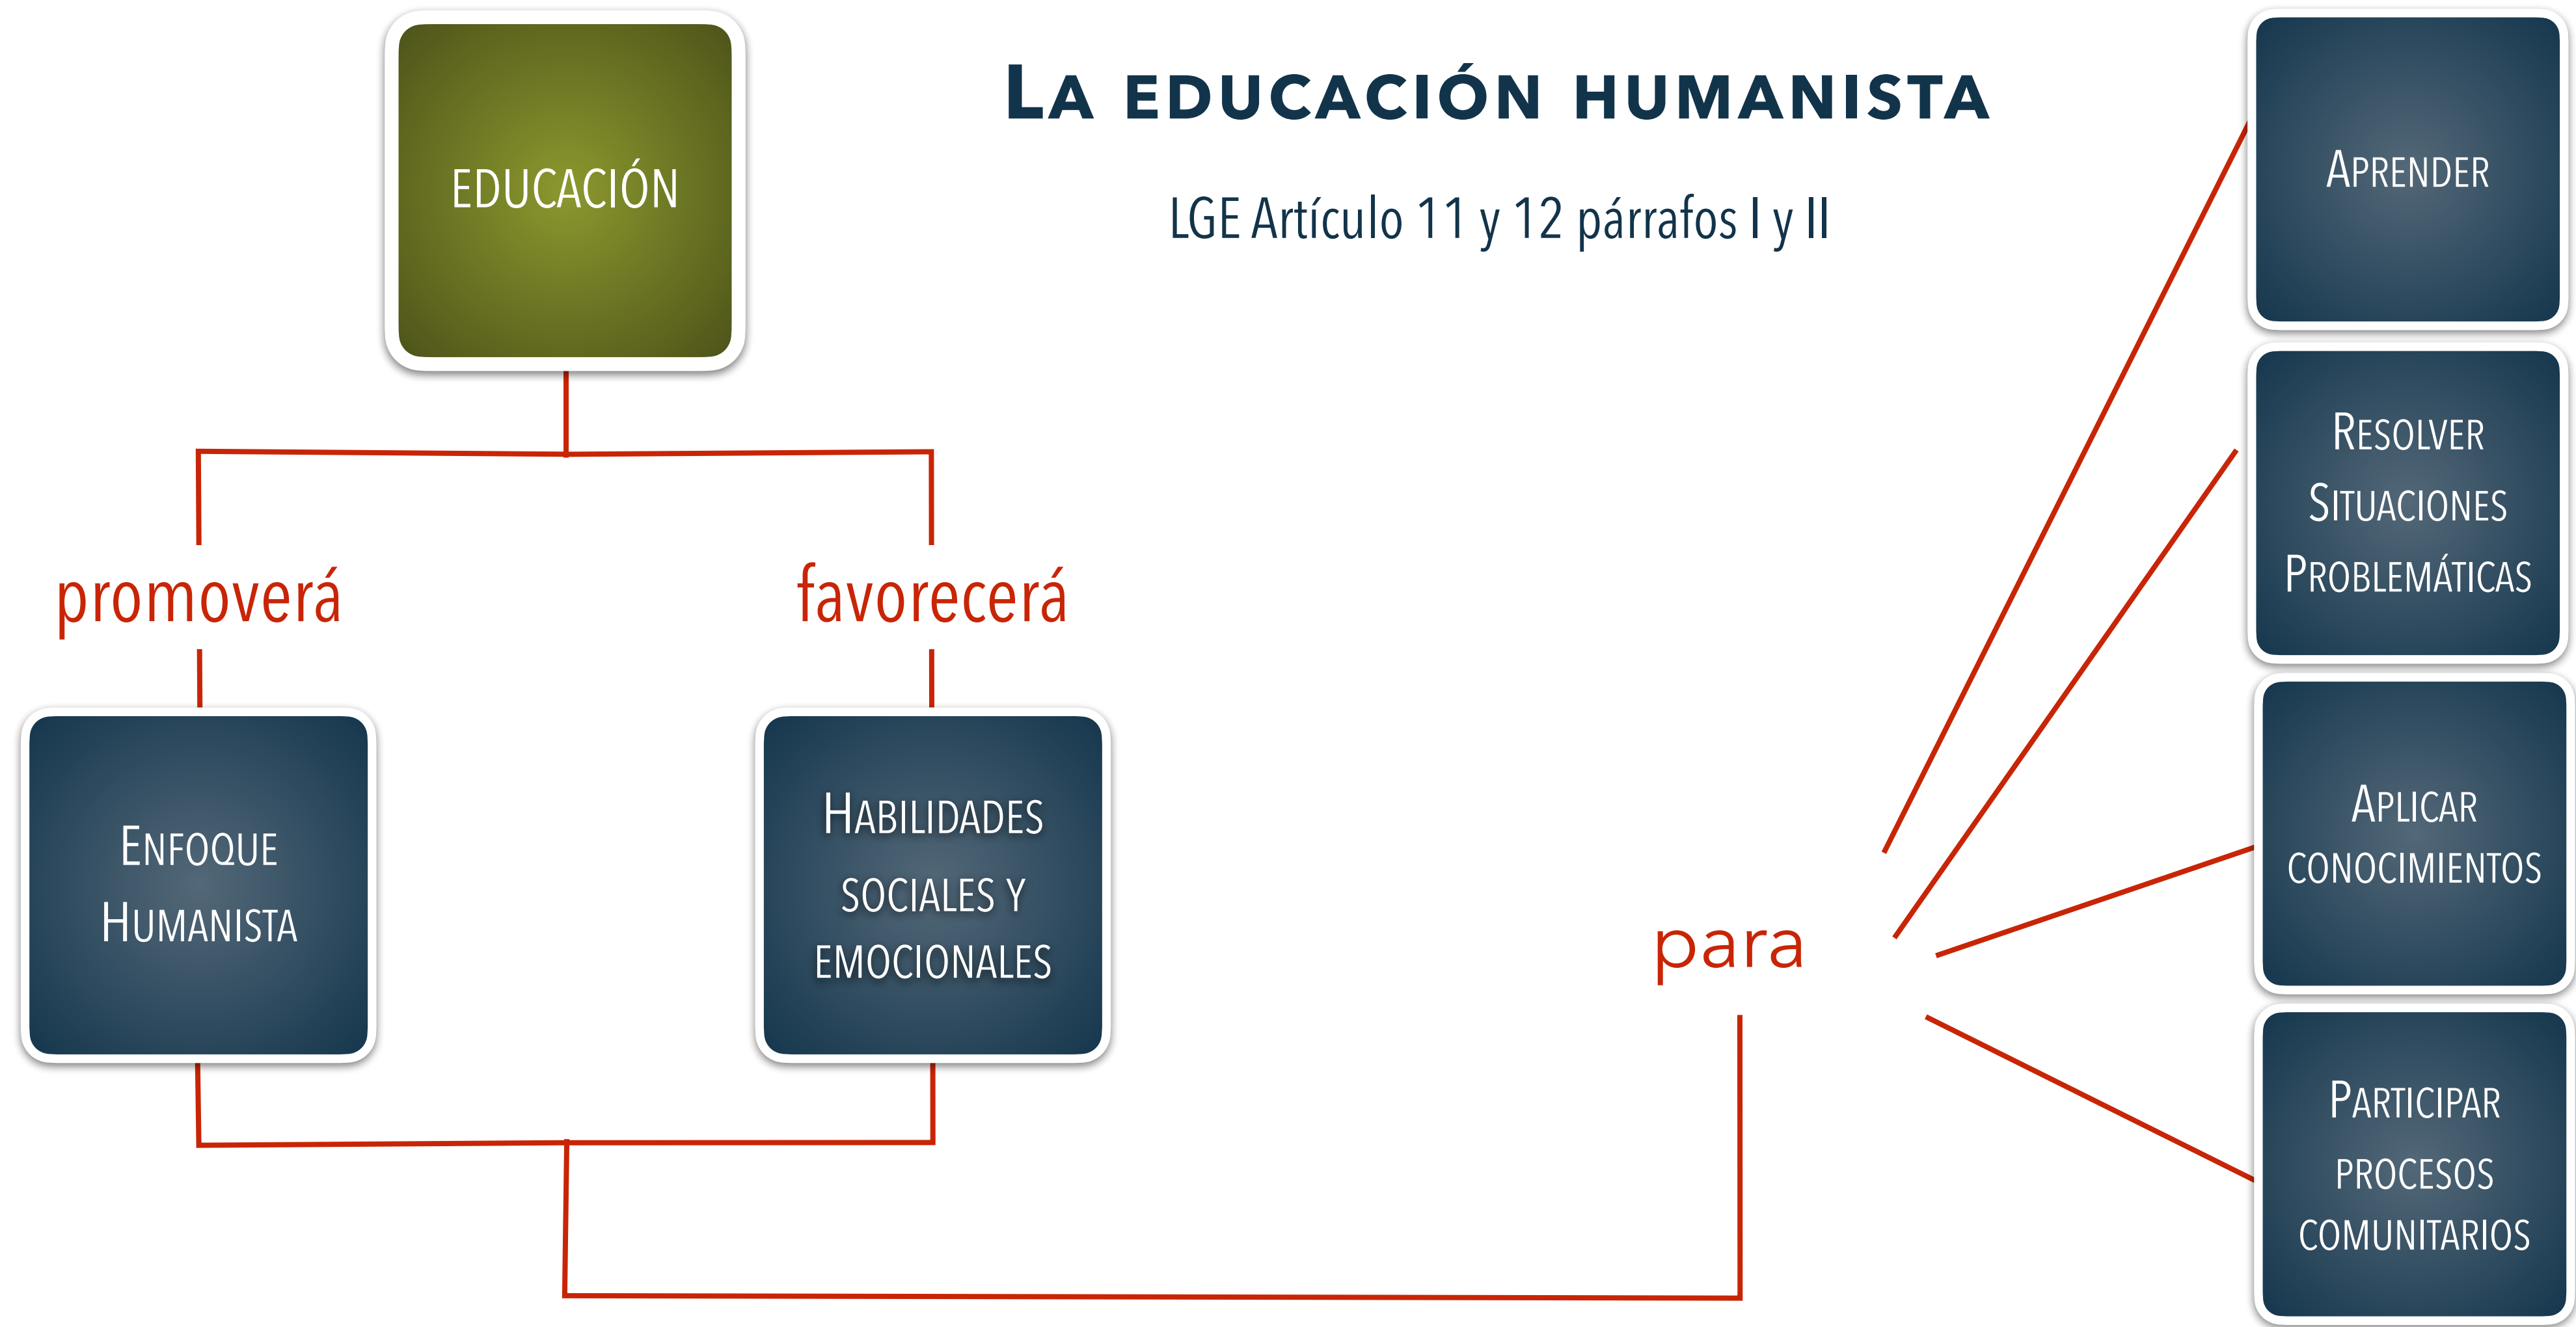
EDUCACIÓN

La educación humanista

LGE Artículo 11 y 12 párrafos I y II

promoverá

favorecerá

Enfoque Humanista

Habilidades sociales y emocionales

para

Aprender

Resolver Situaciones Problemáticas

Aplicar conocimientos

Participar procesos comunitarios